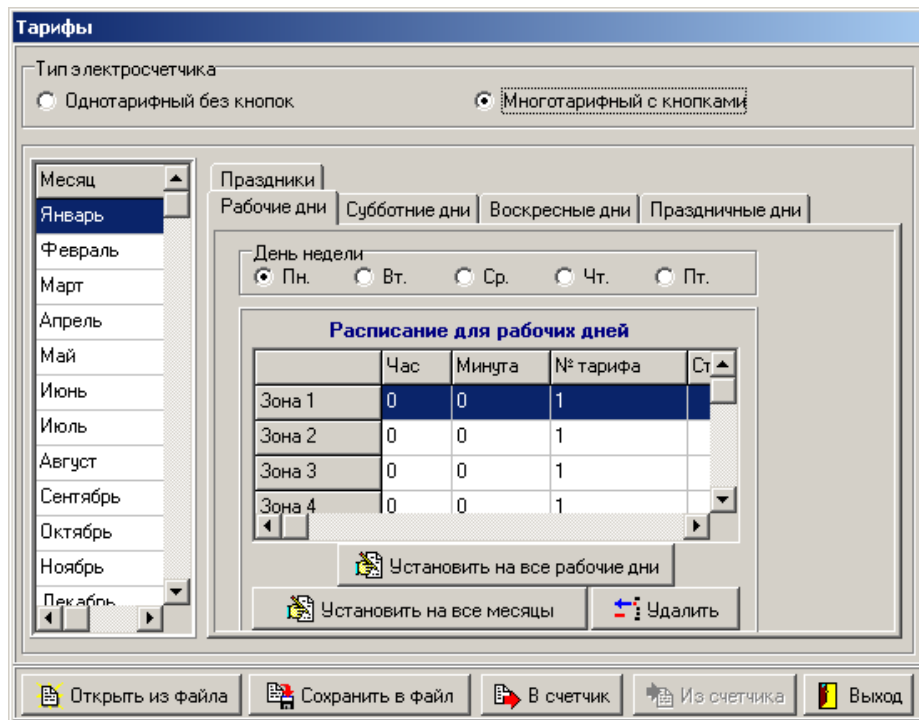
Тарифы

Тип электросчетчика
Однотарифный без кнопок
Многотарифный с кнопками

| Месяц |
|---|
| Январь |
| Февраль |
| Март |
| Апрель |
| Май |
| Июнь |
| Июль |
| Август |
| Сентябрь |
| Октябрь |
| Ноябрь |
| Декабрь |

Праздники
Рабочие дни | Субботние дни | Воскресные дни | Праздничные дни

День недели
Пн. Вт. Ср. Чт. Пт.

Расписание для рабочих дней

| | Час | Минута | № тарифа | Ст |
|---|---|---|---|---|
| Зона 1 | 0 | 0 | 1 | |
| Зона 2 | 0 | 0 | 1 | |
| Зона 3 | 0 | 0 | 1 | |
| Зона 4 | 0 | 0 | 1 | |

Установить на все рабочие дни
Установить на все месяцы
Удалить

Открыть из файла
Сохранить в файл
В счетчик
Из счетчика
Выход